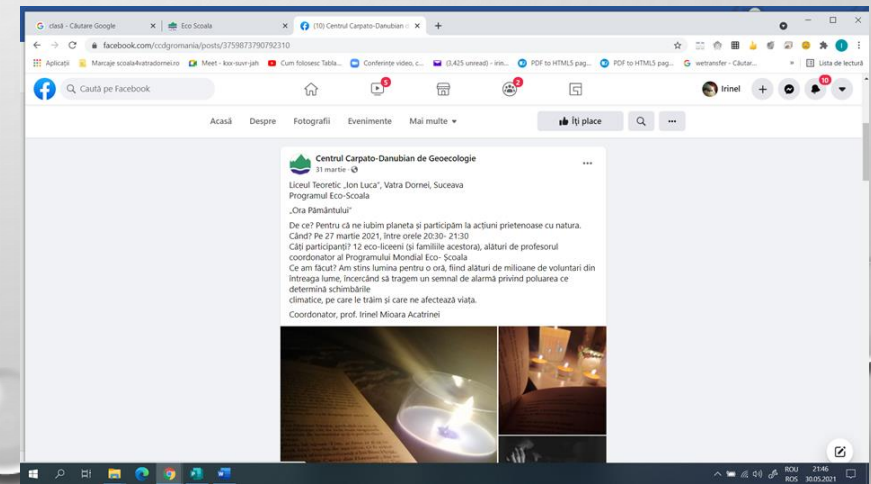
G clasă - Căutare Google × Eco Școala × (10) Centrul Carpato-Danubian × +

facebook.com/ccdgromania/posts/3759873790792310

Aplicații Marcaje scoala4vatradornei.ro Meet - kxx-suvr-jah Cum folosesc Tabla... Conferinte video, c... (3,425 unread) - irin... PDF to HTML5 pag... PDF to HTML5 pag... wetransfer - Căutar... Lista de lectură

Caută pe Facebook

5 2 Irinel 10

Acasă Despre Fotografii Evenimente Mai multe Îți place

Centrul Carpato-Danubian de Geoecologie
31 martie

Liceul Teoretic „Ion Luca", Vatra Dornei, Suceava
Programul Eco-Școala

„Ora Pământului"

De ce? Pentru că ne iubim planeta și participăm la acțiuni prietenoase cu natura.
Când? Pe 27 martie 2021, între orele 20:30- 21:30
Câți participanți? 12 eco-liceeni (și familiile acestora), alături de profesorul coordonator al Programului Mondial Eco- Școala
Ce am făcut? Am stins lumina pentru o oră, fiind alături de milioane de voluntari din întreaga lume, încercând să tragem un semnal de alarmă privind poluarea ce determină schimbările
climatice, pe care le trăim și care ne afectează viața.

Coordonator, prof. Irinel Mioara Acatrinei

ROU ROS 21:46 30.05.2021